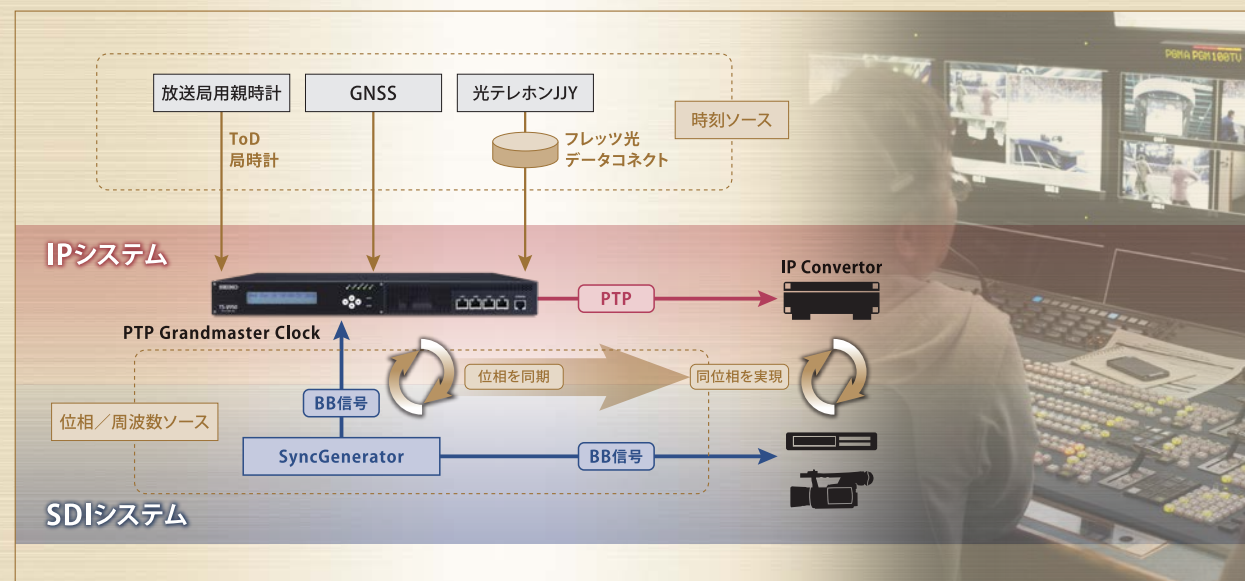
放送局用親時計

GNSS

光テレホンJJY

ToD
局時計

フレッツ光
データコネクト

時刻ソース

IPシステム

IP Convertor

PTP

PTP Grandmaster Clock

位相を同期

同位相を実現

BB信号

位相／周波数ソース

SyncGenerator

BB信号

SDIシステム